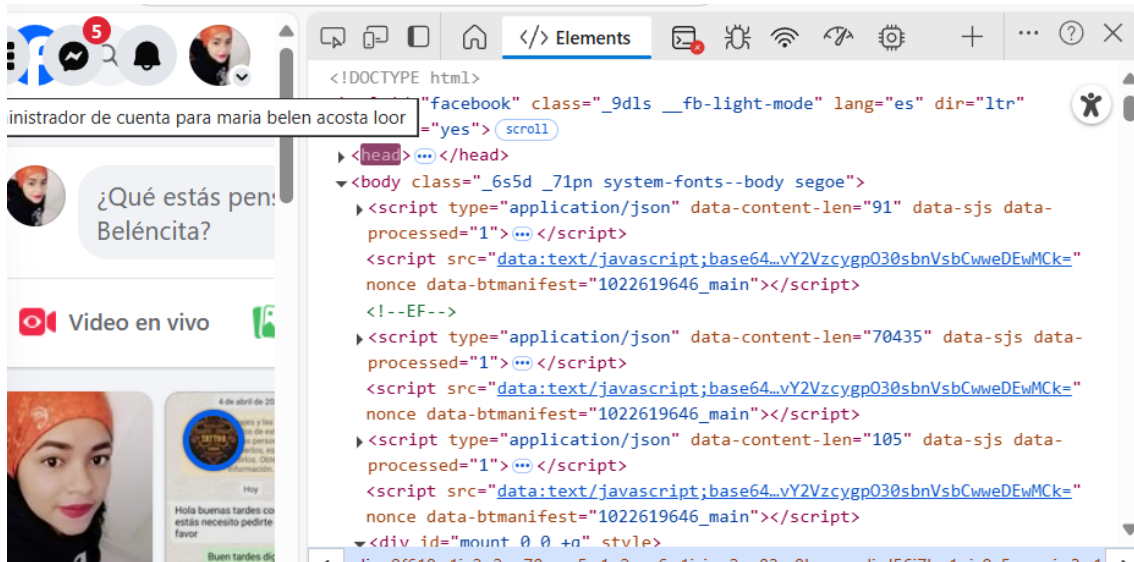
5

inistrador de cuenta para maria belen acosta loor

¿Qué estás pens Beléncita?

Video en vivo

4 de abril de 20

Hola buenas tardes co estás necesito pedirte favor

Hoy

Buen tardes

Elements

<!DOCTYPE html>
"facebook" class="_9dls __fb-light-mode" lang="es" dir="ltr"
="yes"> scroll
<head> ••• </head>
<body class="_6s5d _71pn system-fonts--body segoe">
<script type="application/json" data-content-len="91" data-sjs data-processed="1"> ••• </script>
<script src="data:text/javascript;base64…vY2VzcygpO30sbnVsbCwweDEwMCk=" nonce data-btmanifest="1022619646_main"></script>
<!--EF-->
<script type="application/json" data-content-len="70435" data-sjs data-processed="1"> ••• </script>
<script src="data:text/javascript;base64…vY2VzcygpO30sbnVsbCwweDEwMCk=" nonce data-btmanifest="1022619646_main"></script>
<script type="application/json" data-content-len="105" data-sjs data-processed="1"> ••• </script>
<script src="data:text/javascript;base64…vY2VzcygpO30sbnVsbCwweDEwMCk=" nonce data-btmanifest="1022619646_main"></script>
<div id="mount_0_0_+g" style>
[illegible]